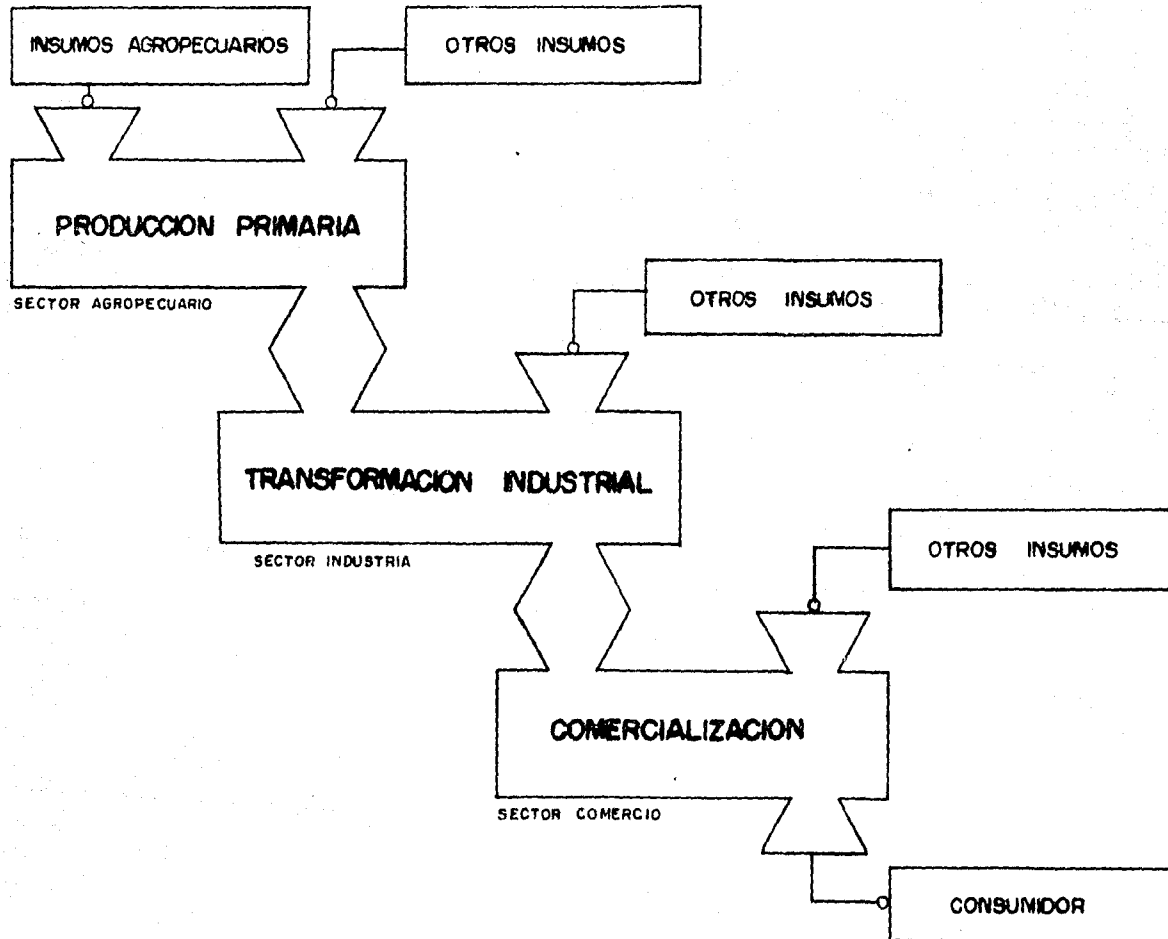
INSUMOS AGROPECUARIOS

OTROS INSUMOS

PRODUCCION PRIMARIA

SECTOR AGROPECUARIO

OTROS INSUMOS

TRANSFORMACION INDUSTRIAL

SECTOR INDUSTRIA

OTROS INSUMOS

COMERCIALIZACION

SECTOR COMERCIO

CONSUMIDOR